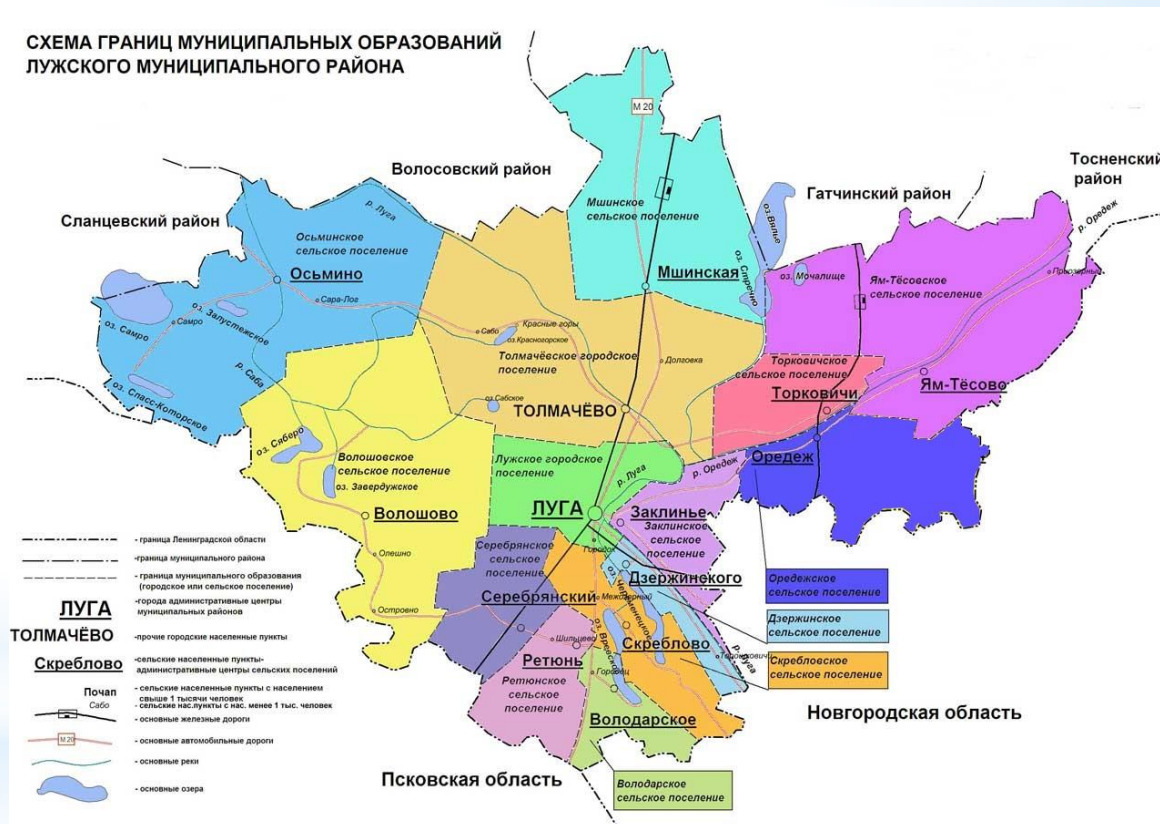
СХЕМА ГРАНИЦ МУНИЦИПАЛЬНЫХ ОБРАЗОВАНИЙ ЛУЖСКОГО МУНИЦИПАЛЬНОГО РАЙОНА

М 20

Волосовский район

Гатчинский район

Тосненский район

Сланцевский район

р. Луга

Осьминское сельское поселение

Осьмино

Мшинское сельское поселение

Мшинская

оз. Вялье

оз. Стречно

оз. Мочалище

Ям-Тёсовское сельское поселение

р. Оредеж

Приозерный

Сара-Гора

оз. Самро

Самро

оз. Запустеское

Сабо

Красные горы

оз. Красногорское

Толмачёвское городское поселение

Долговка

оз. Спасс-Которское

р. Саба

оз. Сиверо

оз. Сабское

ТОЛМАЧЁВО

Торковичское сельское поселение

Торковичи

Ям-Тёсово

Волошовское сельское поселение

оз. Завердужское

Лужское городское поселение

р. Луга

р. Оредеж

Оредеж

Волошово

ЛУГА

Заклинье

Заклинское сельское поселение

Олешно

Серебрянское сельское поселение

Городок

Дзержинского

Оредежское сельское поселение

Серебрянский

Межозерный

Дзержинское сельское поселение

Остров

Шильцево

оз. Врёвское

Скреблово

Ретюнь

р. Луга

Толмачёво

Скребловское сельское поселение

Ретюнское сельское поселение

Городец

Володарское

Новгородская область

Псковская область

Володарское сельское поселение

- граница Ленинградской области

- граница муниципального района

- граница муниципального образования (городское или сельское поселение)

ЛУГА - города административные центры муниципальных районов

ТОЛМАЧЁВО - прочие городские населенные пункты

Скреблово - сельские населенные пункты-административные центры сельских поселений

Почап - сельские населенные пункты с населением свыше 1 тысячи человек

Сабо - сельские нас.пункты с нас. менее 1 тыс. человек

- основные железные дороги

М 20 - основные автомобильные дороги

- основные реки

- основные озера